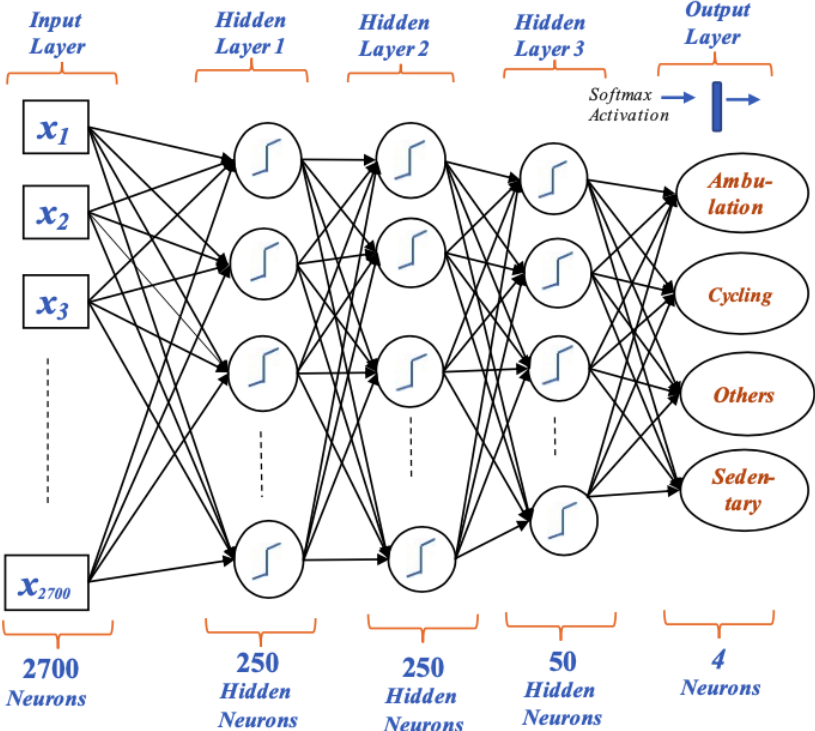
Input Layer

Hidden Layer 1

Hidden Layer 2

Hidden Layer 3

Output Layer

Softmax Activation

$x_1$

$x_2$

$x_3$

$x_{2700}$

Ambulation

Cycling

Others

Sedentary

2700 Neurons

250 Hidden Neurons

250 Hidden Neurons

50 Hidden Neurons

4 Neurons